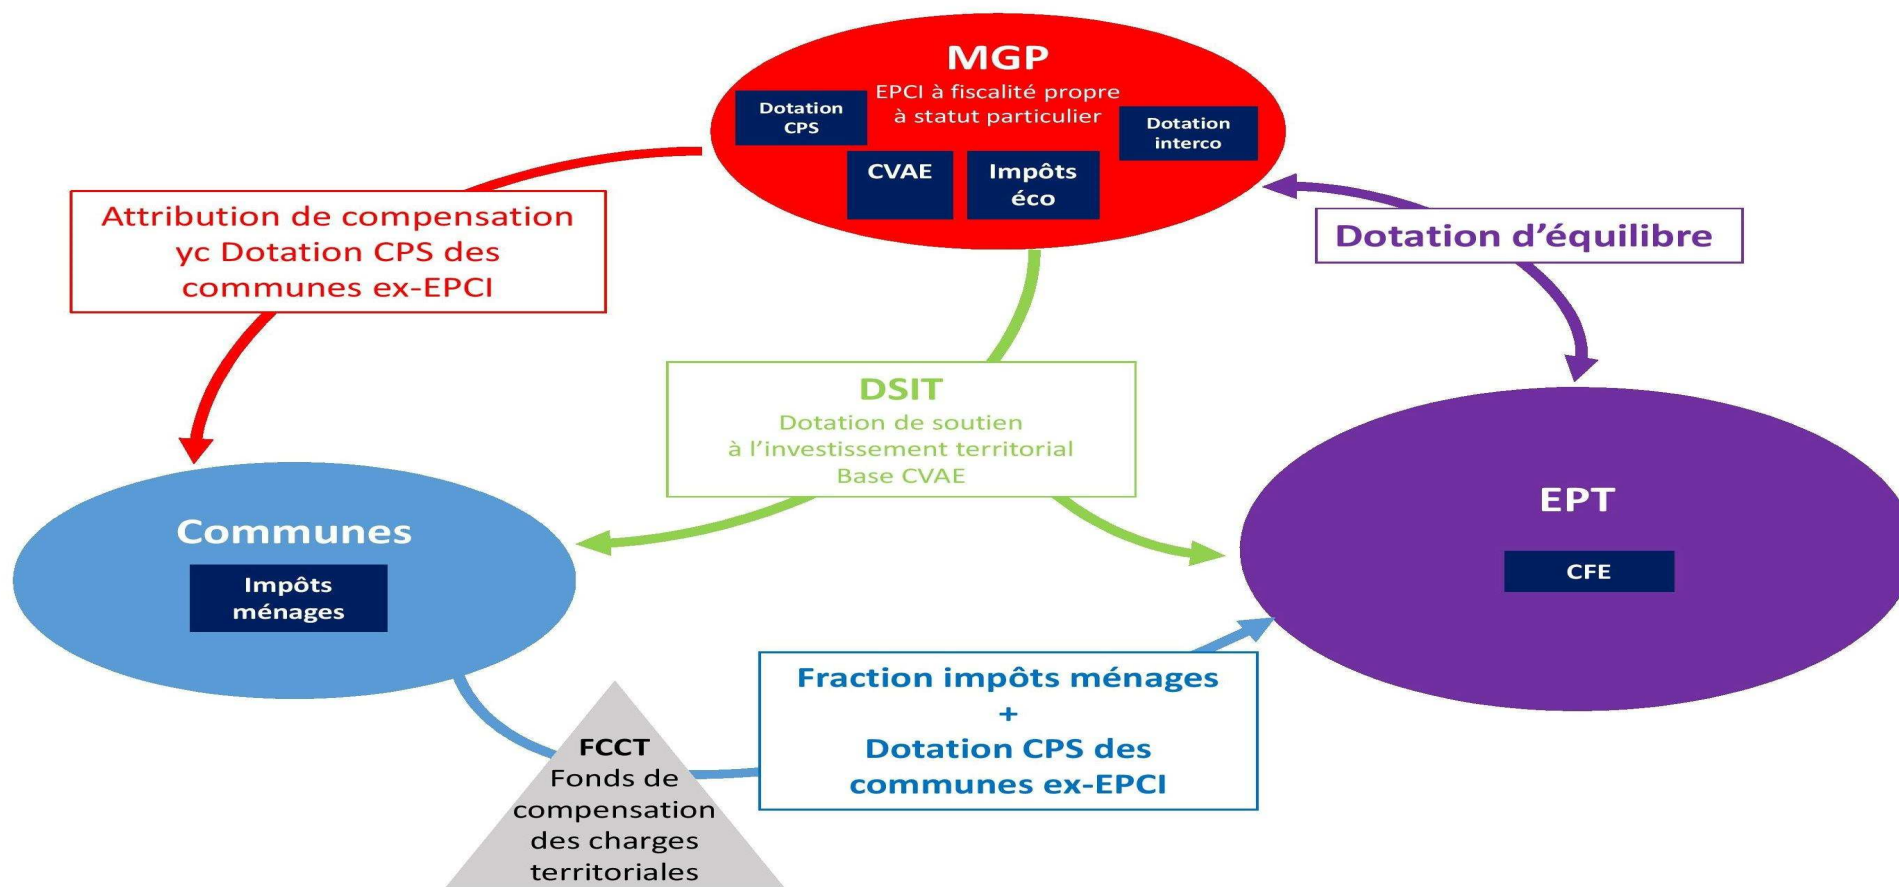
MGP
EPCI à fiscalité propre à statut particulier

Dotation CPS

Dotation interco

CVAE

Impôts éco

Attribution de compensation yc Dotation CPS des communes ex-EPCI

Dotation d'équilibre

DSIT
Dotation de soutien à l'investissement territorial
Base CVAE

Communes

Impôts ménages

EPT

CFE

Fraction impôts ménages
+
Dotation CPS des communes ex-EPCI

FCCT
Fonds de compensation des charges territoriales